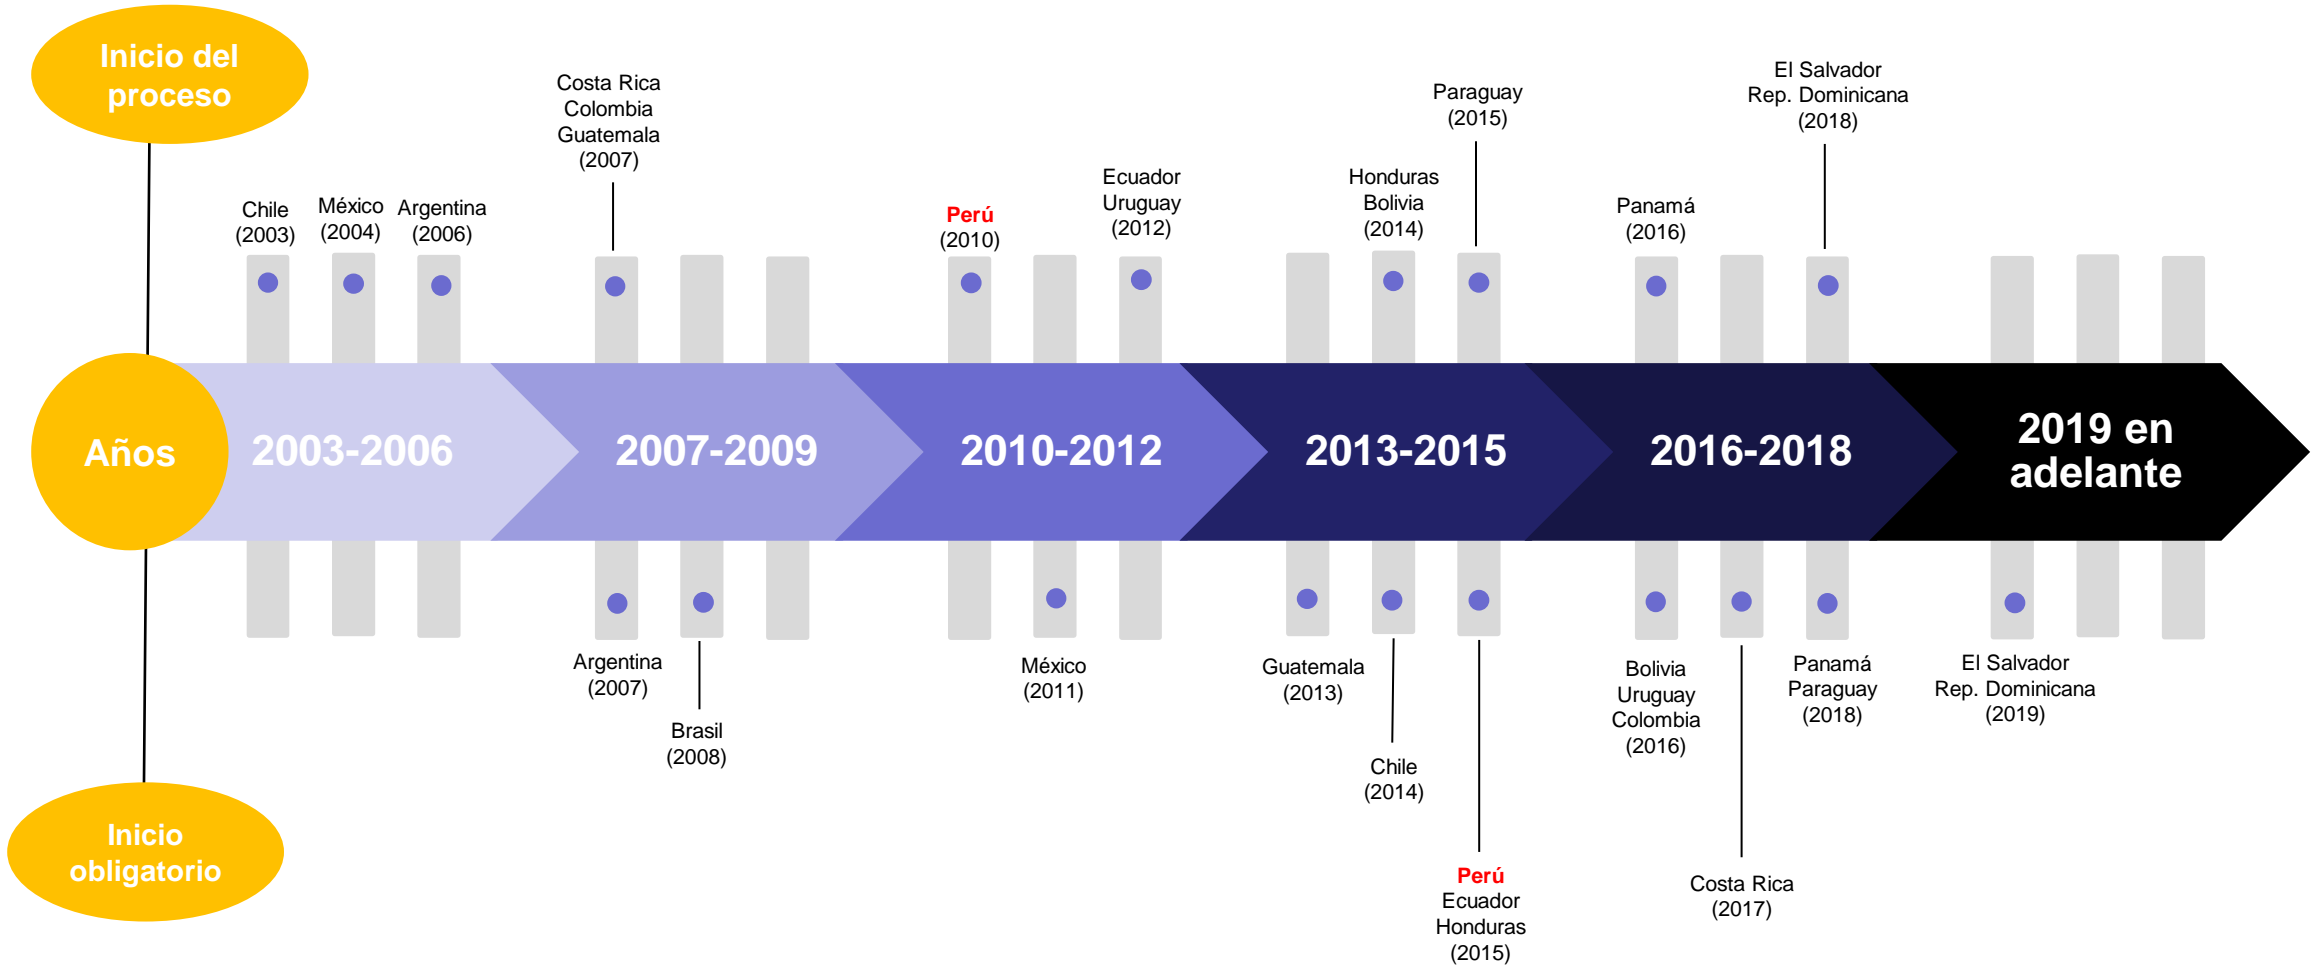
Inicio del proceso

Chile
(2003)

México
(2004)

Argentina
(2006)

Costa Rica
Colombia
Guatemala
(2007)

Perú
(2010)

Ecuador
Uruguay
(2012)

Honduras
Bolivia
(2014)

Paraguay
(2015)

Panamá
(2016)

El Salvador
Rep. Dominicana
(2018)

Años

2003-2006

2007-2009

2010-2012

2013-2015

2016-2018

2019 en adelante

Argentina
(2007)

Brasil
(2008)

México
(2011)

Guatemala
(2013)

Chile
(2014)

Perú
Ecuador
Honduras
(2015)

Bolivia
Uruguay
Colombia
(2016)

Costa Rica
(2017)

Panamá
Paraguay
(2018)

El Salvador
Rep. Dominicana
(2019)

Inicio obligatorio